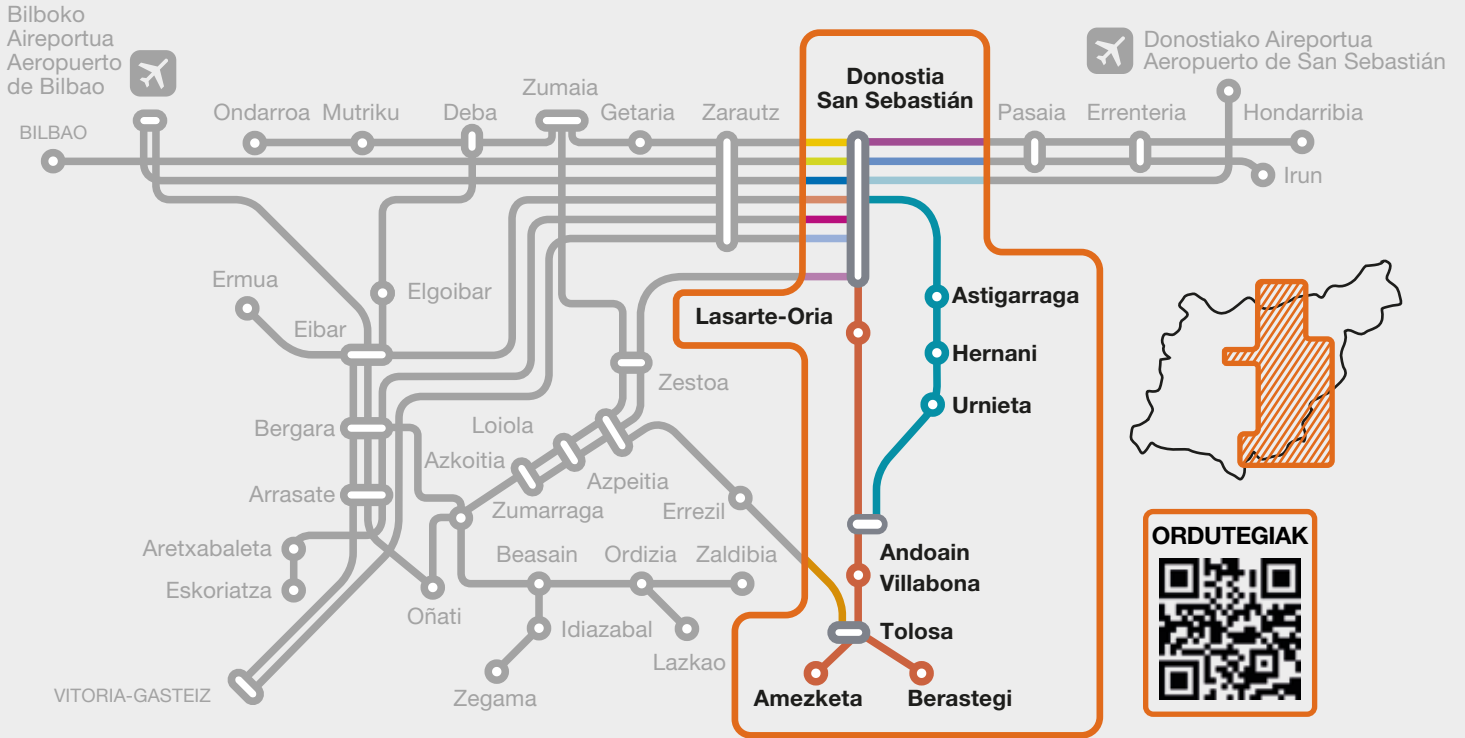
Bilboko Aireportua Aeropuerto de Bilbao

Donostiako Aireportua Aeropuerto de San Sebastián

BILBAO

Ondarroa

Mutriku

Deba

Zumaia

Getaria

Zarautz

Donostia San Sebastián

Pasaia

Errenteria

Hondarribia

Irun

Ermua

Elgoibar

Eibar

Lasarte-Oria

Astigarraga

Hernani

Urnieta

Zestoa

Loiola

Bergara

Azkoitia

Azpeitia

Arrasate

Zumarraga

Errezil

Aretxabaleta

Beasain

Ordizia

Zaldibia

Andoain

Villabona

Eskoriatza

Oñati

Idiazabal

Tolosa

Lazkao

Zegama

VITORIA-GASTEIZ

Amezketa

Berastegi

ORDUTEGIAK